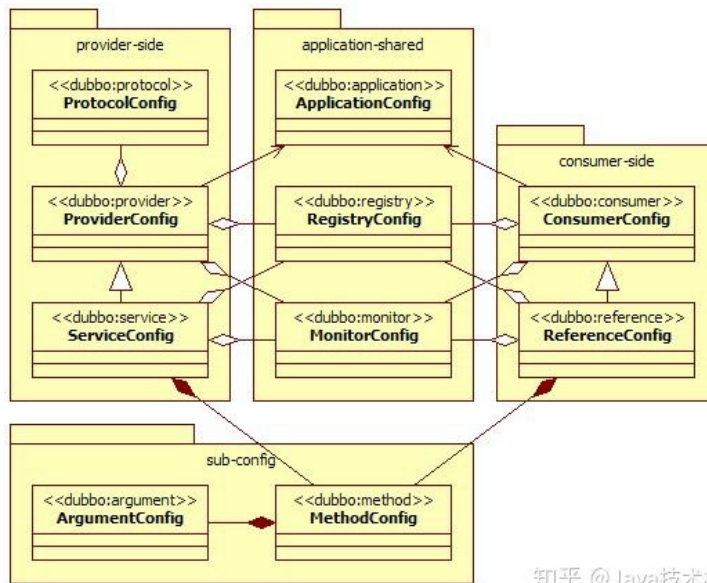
provider-side

<<dubbo:protocol>>
ProtocolConfig

<<dubbo:provider>>
ProviderConfig

<<dubbo:service>>
ServiceConfig

application-shared

<<dubbo:application>>
ApplicationConfig

<<dubbo:registry>>
RegistryConfig

<<dubbo:monitor>>
MonitorConfig

consumer-side

<<dubbo:consumer>>
ConsumerConfig

<<dubbo:reference>>
ReferenceConfig

sub-config

<<dubbo:argument>>
ArgumentConfig

<<dubbo:method>>
MethodConfig

知乎 @Java技术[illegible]